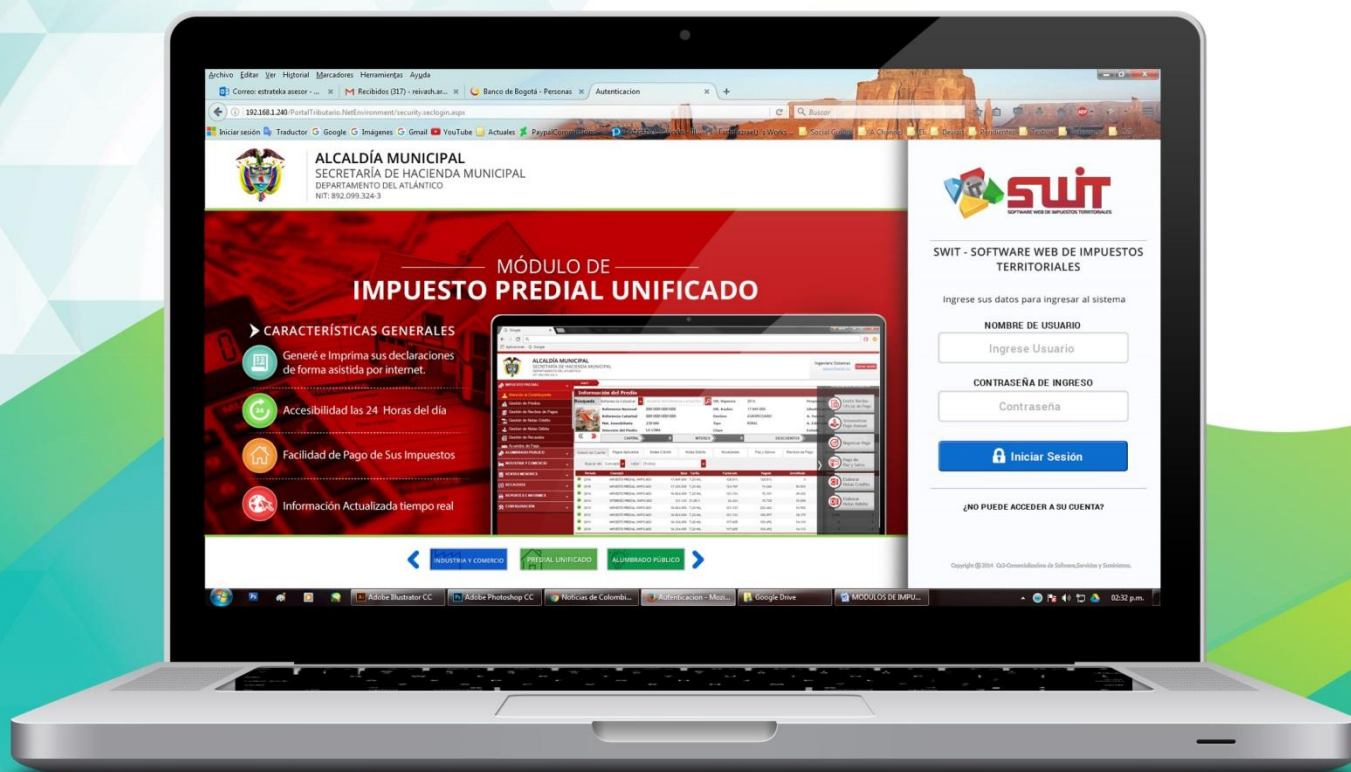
Archivo Editar Ver Historial Marcadores Herramientas Ayuda
Correo: estrateka asesor - ... × Recibidos (317) - reivash.ar... × Banco de Bogotá - Personas × Autenticacion × +
192.168.1.240/PortalTributario.NetEnvironment/security.seclogin.aspx
Buscar
Iniciar sesión Traductor Google Imágenes Gmail YouTube Actuales PaypalCommission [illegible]

ALCALDÍA MUNICIPAL
SECRETARÍA DE HACIENDA MUNICIPAL
DEPARTAMENTO DEL ATLÁNTICO
NIT: 892.099.324-3

MÓDULO DE
IMPUESTO PREDIAL UNIFICADO

CARACTERÍSTICAS GENERALES
Generé e Imprima sus declaraciones de forma asistida por internet.
Accesibilidad las 24 Horas del día
Facilidad de Pago de Sus Impuestos
Información Actualizada tiempo real

ALCALDÍA MUNICIPAL
SECRETARÍA DE HACIENDA MUNICIPAL
Información del Predio
CAPITAL
INTERÉS
DESCUENTO

INDUSTRIA Y COMERCIO
PREDIAL UNIFICADO
ALUMBRADO PÚBLICO

SWIT
SOFTWARE WEB DE IMPUESTOS TERRITORIALES

SWIT - SOFTWARE WEB DE IMPUESTOS TERRITORIALES

Ingrese sus datos para ingresar al sistema

NOMBRE DE USUARIO
Ingrese Usuario

CONTRASEÑA DE INGRESO
Contraseña

Iniciar Sesión

¿NO PUEDE ACCEDER A SU CUENTA?

Copyright © 2014 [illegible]

Adobe Illustrator CC
Adobe Photoshop CC
Noticias de Colombi...
Autenticacion - Mozi...
Google Drive
MODULOS DE IMPU...
02:32 p.m.